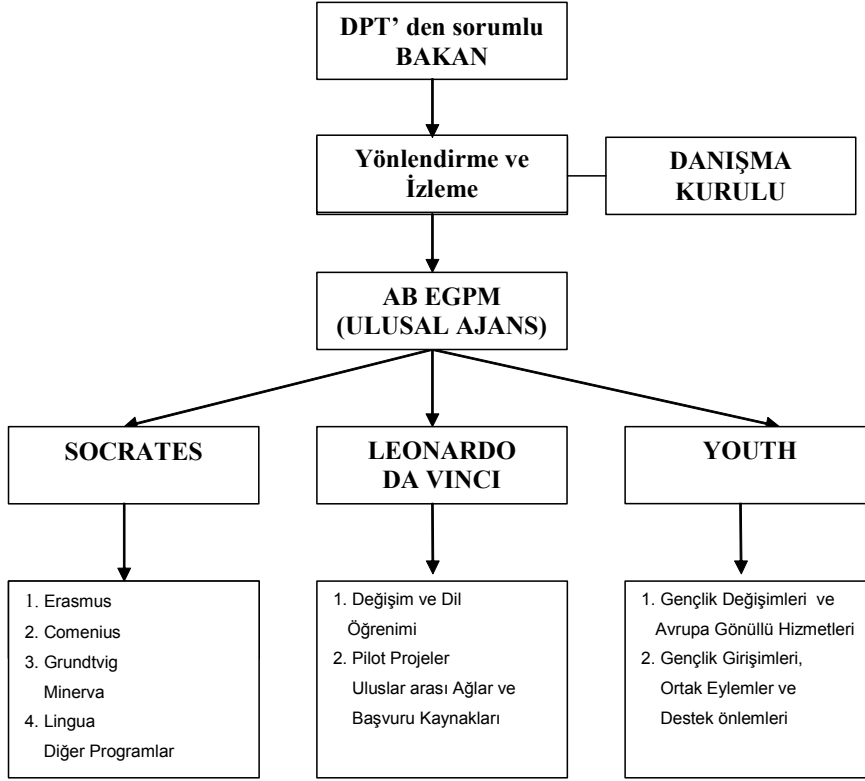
DPT' den sorumlu BAKAN

Yönlendirme ve İzleme

DANIŞMA KURULU

AB EGPM (ULUSAL AJANS)

SOCRATES

LEONARDO DA VINCI

YOUTH

1. Erasmus
2. Comenius
3. Grundtvig
Minerva
4. Lingua
Diğer Programlar

1. Değişim ve Dil Öğrenimi
2. Pilot Projeler
Uluslar arası Ağlar ve Başvuru Kaynakları

1. Gençlik Değişimleri ve Avrupa Gönüllü Hizmetleri
2. Gençlik Girişimleri, Ortak Eylemler ve Destek önlemleri